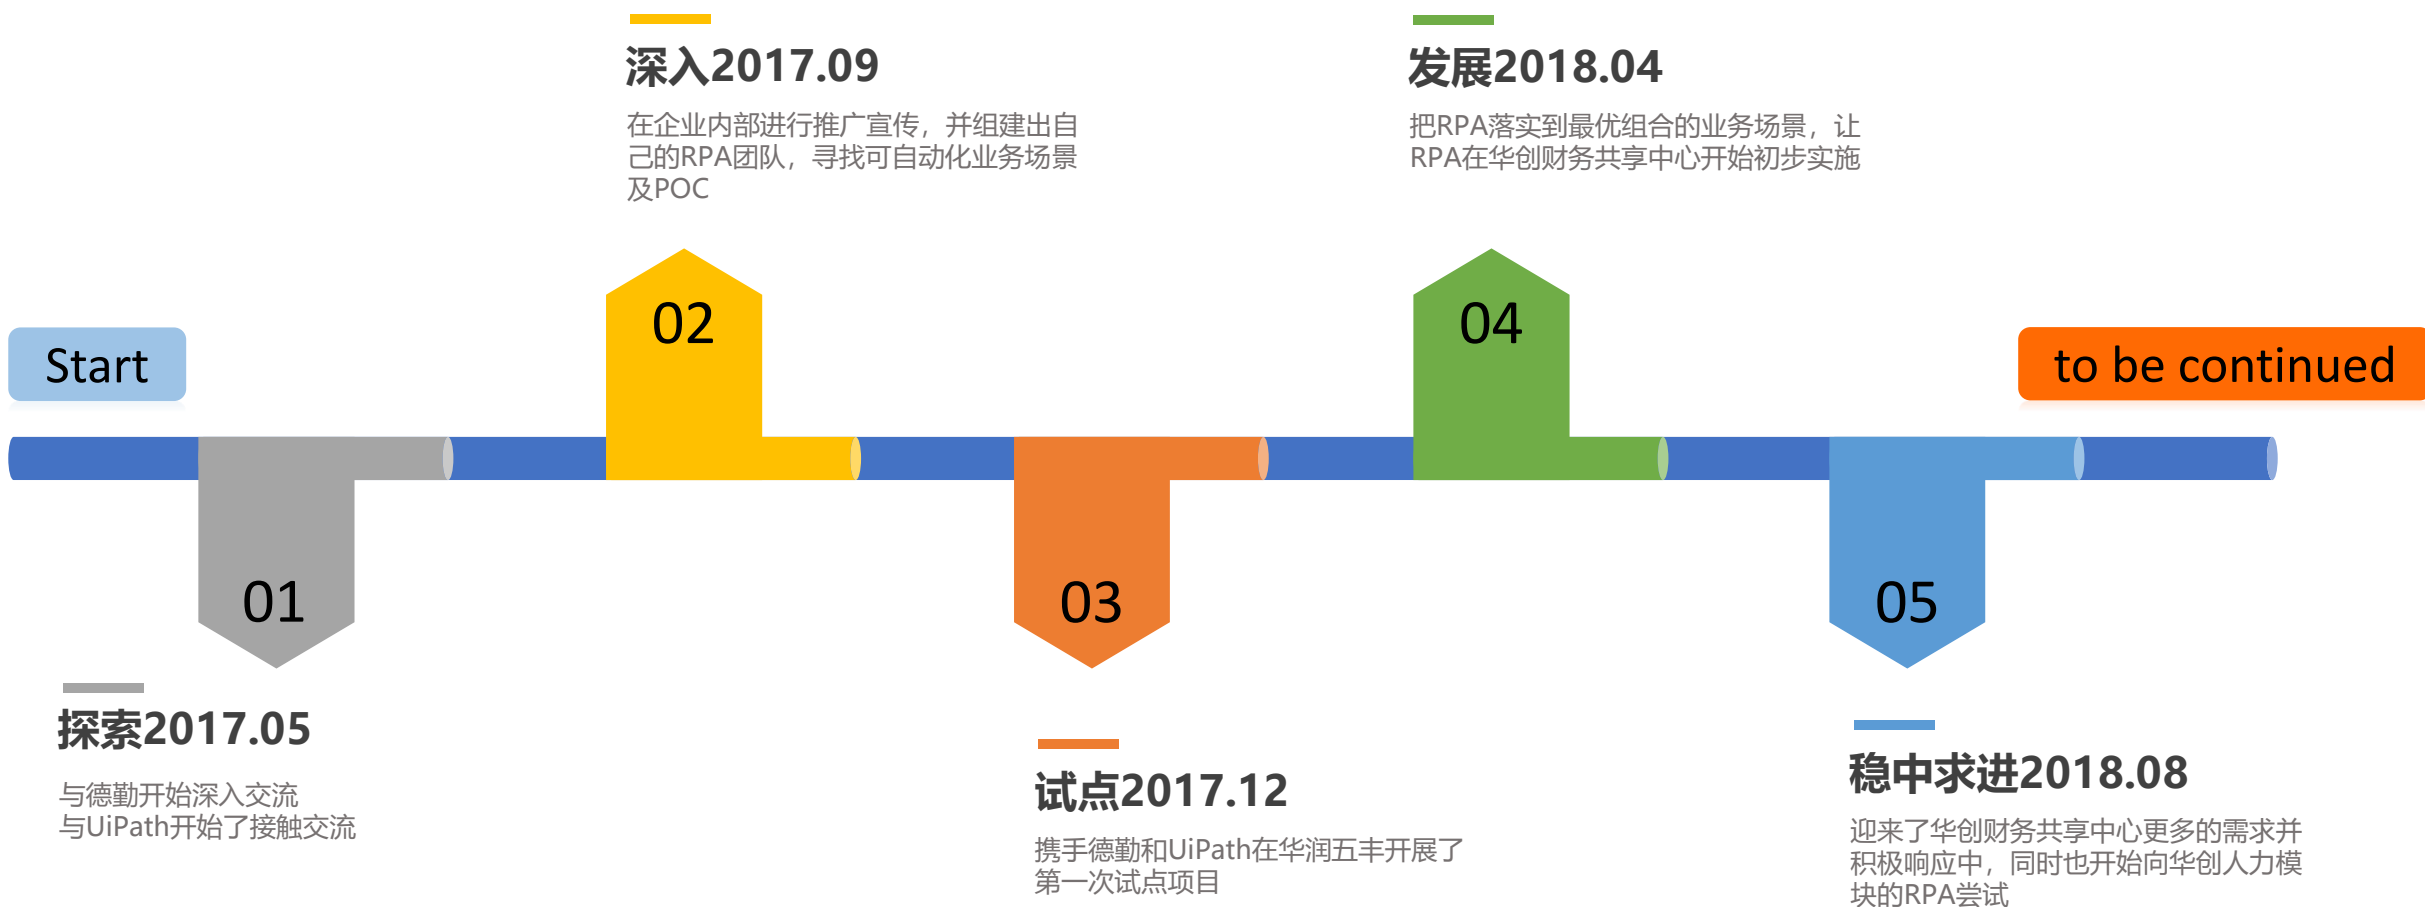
深入2017.09

在企业内部进行推广宣传，并组建出自己的RPA团队，寻找可自动化业务场景及POC

发展2018.04

把RPA落实到最优组合的业务场景，让RPA在华创财务共享中心开始初步实施

Start

02

04

to be continued

01

03

05

探索2017.05

与德勤开始深入交流
与UiPath开始了接触交流

试点2017.12

携手德勤和UiPath在华润五丰开展了第一次试点项目

稳中求进2018.08

迎来了华创财务共享中心更多的需求并积极响应中，同时也开始向华创人力模块的RPA尝试